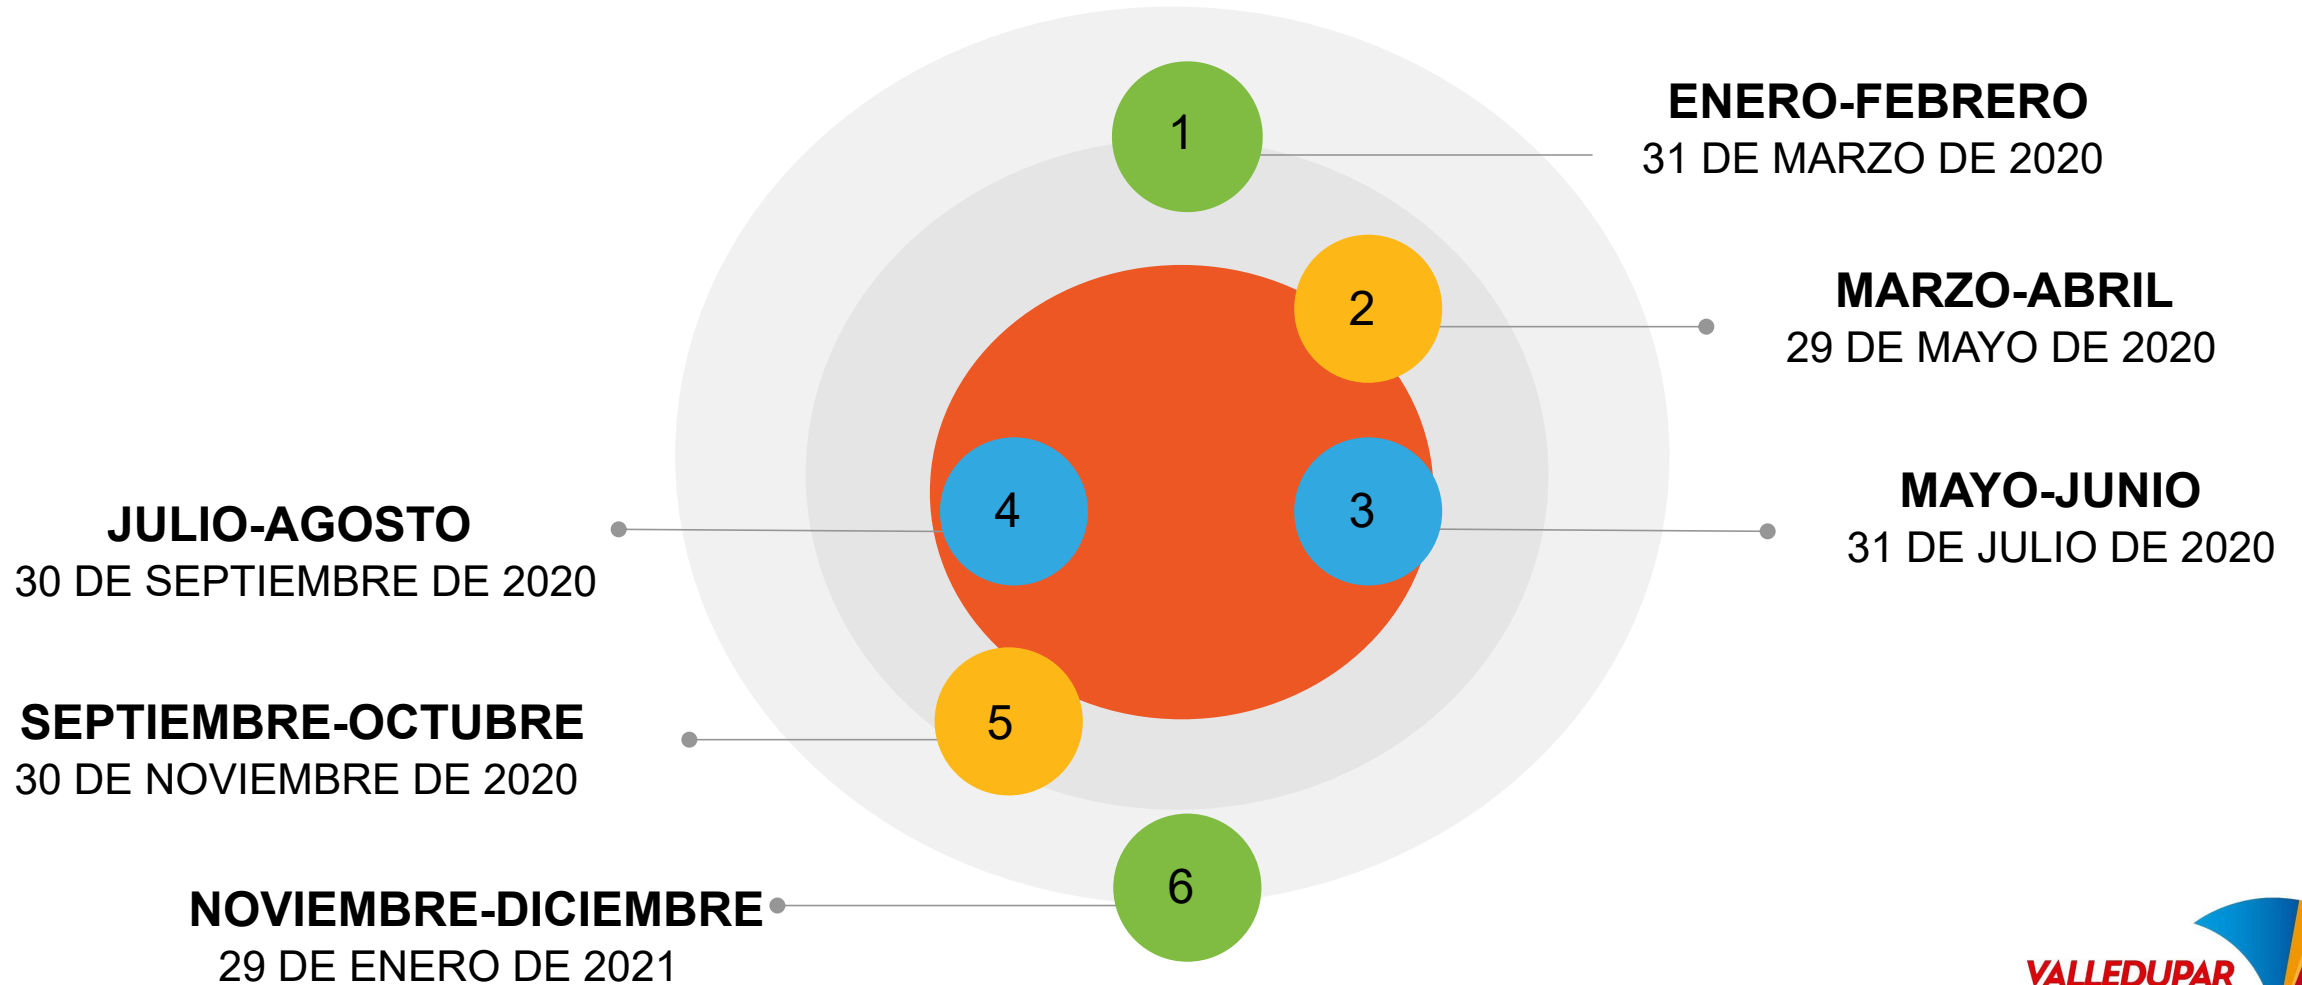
1

ENERO-FEBRERO
31 DE MARZO DE 2020

2

MARZO-ABRIL
29 DE MAYO DE 2020

3

MAYO-JUNIO
31 DE JULIO DE 2020

4

JULIO-AGOSTO
30 DE SEPTIEMBRE DE 2020

5

SEPTIEMBRE-OCTUBRE
30 DE NOVIEMBRE DE 2020

6

NOVIEMBRE-DICIEMBRE
29 DE ENERO DE 2021

VALLEDUPAR